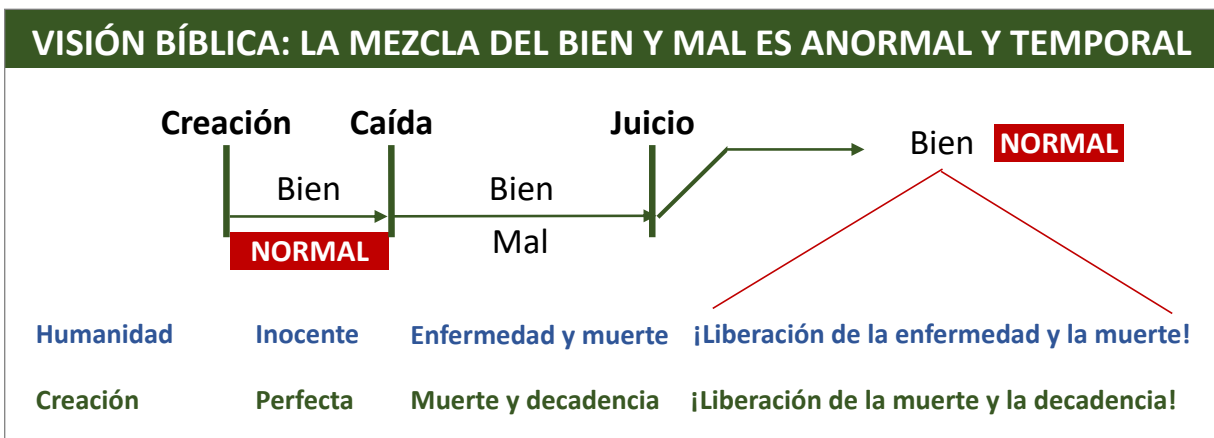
VISIÓN BÍBLICA: LA MEZCLA DEL BIEN Y MAL ES ANORMAL Y TEMPORAL

Creación

Caída

Juicio

Bien

NORMAL

Bien

Mal

Bien

NORMAL

Humanidad

Inocente

Enfermedad y muerte

¡Liberación de la enfermedad y la muerte!

Creación

Perfecta

Muerte y decadencia

¡Liberación de la muerte y la decadencia!